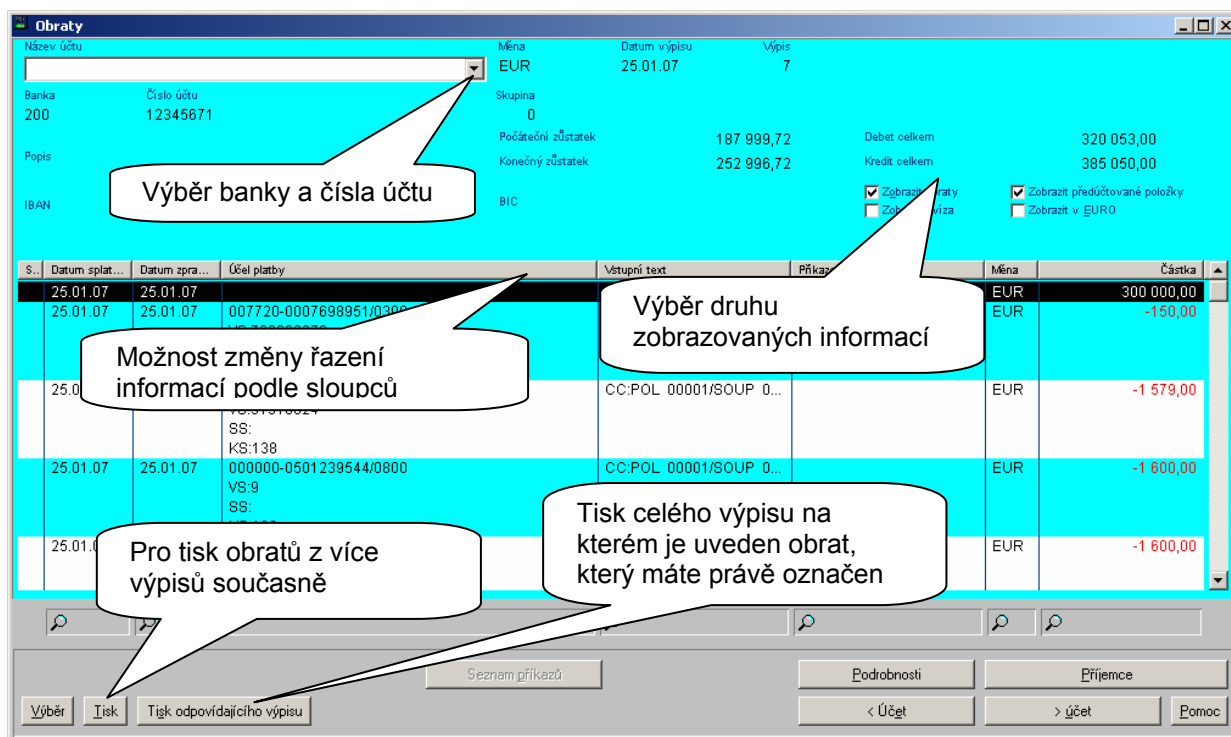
Obraty

Název účtu

Měna
EUR

Datum výpisu
25.01.07

Výpis
7

Banka
200

Číslo účtu
12345671

Skupina
0

Počáteční zůstatek 187 999,72
Konečný zůstatek 252 996,72

Debet celkem 320 053,00
Kredit celkem 385 050,00

Popis

IBAN

BIC

Výběr banky a čísla účtu

Zobrazit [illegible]raty
Zob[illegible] víza
Zobrazit předúčtované položky
Zobrazit v EURO

| S.. | Datum splat... | Datum zpra... | Účel platby | Vstupní text | Příkaz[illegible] | Měna | Částka |
|---|---|---|---|---|---|---|---|
| | 25.01.07 | 25.01.07 | | | | EUR | 300 000,00 |
| | 25.01.07 | 25.01.07 | 007720-0007698951/030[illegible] | | | EUR | -150,00 |
| | 25.0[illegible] | | SS: KS:138 | CC:POL 00001/SOUP 0... | | EUR | -1 579,00 |
| | 25.01.07 | 25.01.07 | 000000-0501239544/0800 VS:9 SS: | CC:POL 00001/SOUP 0... | | EUR | -1 600,00 |
| | 25.01.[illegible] | | | | | EUR | -1 600,00 |

Výběr druhu zobrazovaných informací

Možnost změny řazení informací podle sloupců

Tisk celého výpisu na kterém je uveden obrat, který máte právě označen

Pro tisk obratů z více výpisů současně

Seznam příkazů
Podrobnosti
Příjemce
Výběr
Tisk
Tisk odpovídajícího výpisu
< Účet
> účet
Pomoc